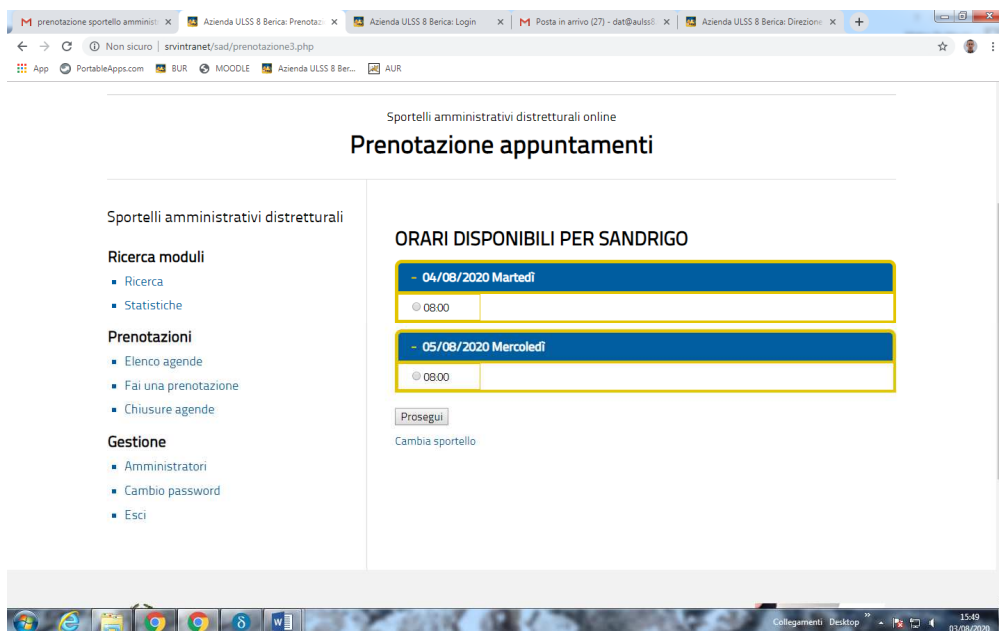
prenotazione sportello amminist ×
Azienda ULSS 8 Berica: Prenota ×
Azienda ULSS 8 Berica: Login ×
Posta in arrivo (27) - dat@aulss8 ×
Azienda ULSS 8 Berica: Direzione ×

Non sicuro | srvintranet/sad/prenotazione3.php

App PortableApps.com BUR MOODLE Azienda ULSS 8 Ber... AUR

Sportelli amministrativi distrettuali online

Prenotazione appuntamenti

Sportelli amministrativi distrettuali

Ricerca moduli
- Ricerca
- Statistiche

Prenotazioni
- Elenco agende
- Fai una prenotazione
- Chiusure agende

Gestione
- Amministratori
- Cambio password
- Esci

ORARI DISPONIBILI PER SANDRIGO

- 04/08/2020 Martedì
08:00

- 05/08/2020 Mercoledì
08:00

Prosegui

Cambia sportello

Collegamenti Desktop 15:49 03/08/2020